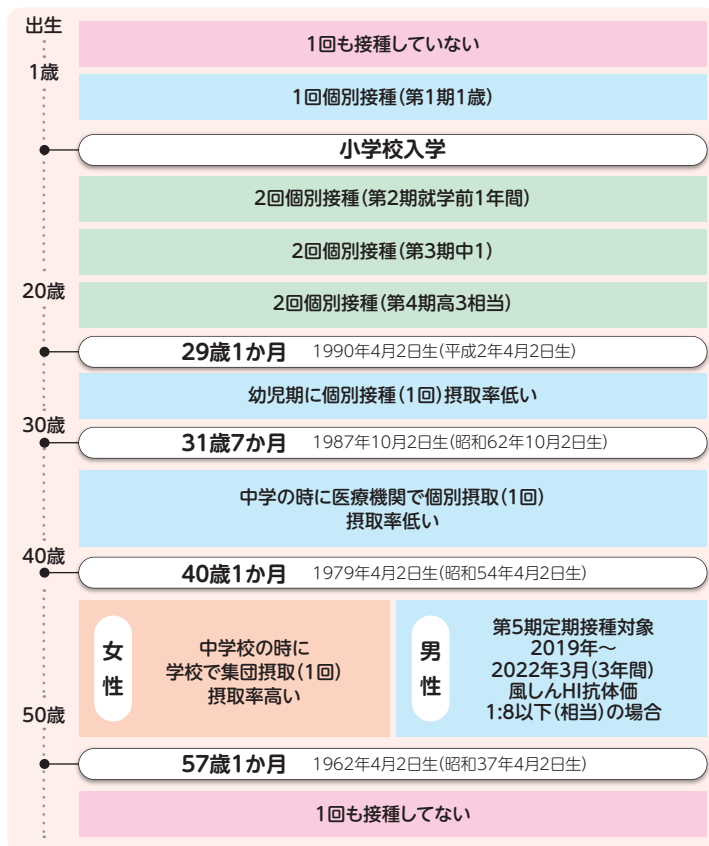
出生

1回も接種していない

1歳

1回個別接種(第1期1歳)

小学校入学

2回個別接種(第2期就学前1年間)

2回個別接種(第3期中1)

20歳

2回個別接種(第4期高3相当)

29歳1か月 1990年4月2日生(平成2年4月2日生)

幼児期に個別接種(1回)摂取率低い

30歳

31歳7か月 1987年10月2日生(昭和62年10月2日生)

中学の時に医療機関で個別摂取(1回)
摂取率低い

40歳

40歳1か月 1979年4月2日生(昭和54年4月2日生)

女性

中学校の時に
学校で集団摂取(1回)
摂取率高い

男性

第5期定期接種対象
2019年〜
2022年3月(3年間)
風しんHI抗体価
1:8以下(相当)の場合

50歳

57歳1か月 1962年4月2日生(昭和37年4月2日生)

1回も接種してない